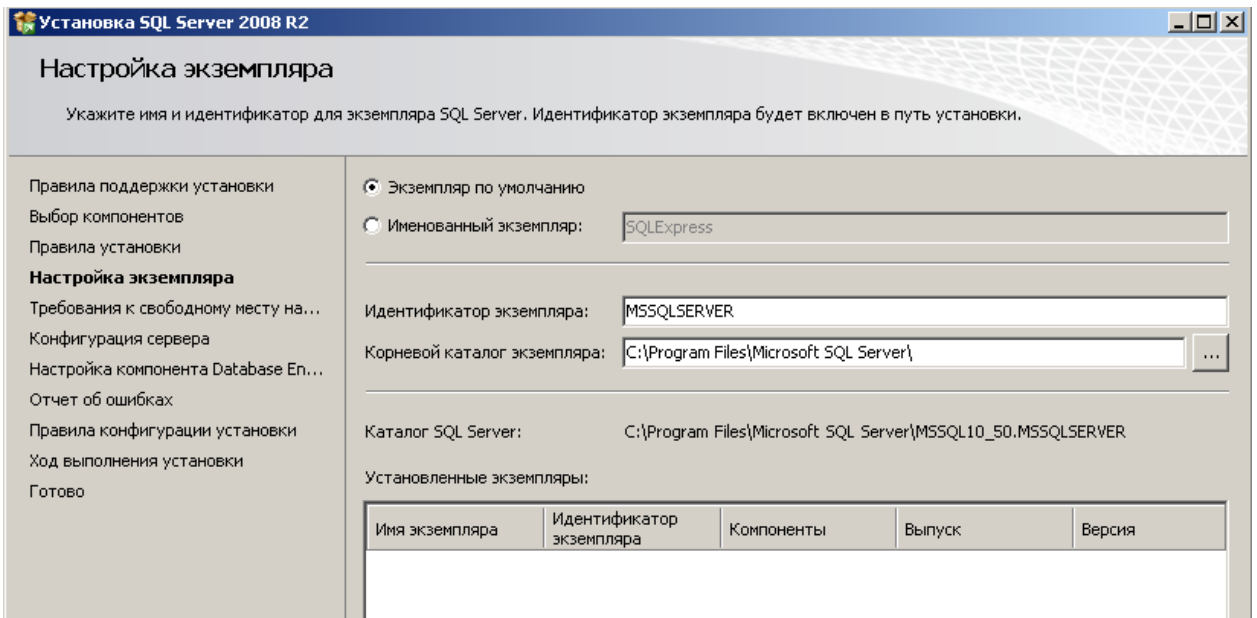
Установка SQL Server 2008 R2

Настройка экземпляра

Укажите имя и идентификатор для экземпляра SQL Server. Идентификатор экземпляра будет включен в путь установки.

Правила поддержки установки
Выбор компонентов
Правила установки
Настройка экземпляра
Требования к свободному месту на...
Конфигурация сервера
Настройка компонента Database En...
Отчет об ошибках
Правила конфигурации установки
Ход выполнения установки
Готово

Экземпляр по умолчанию
Именованный экземпляр: SQLExpress

Идентификатор экземпляра: MSSQLSERVER
Корневой каталог экземпляра: C:\Program Files\Microsoft SQL Server\ ...

Каталог SQL Server: C:\Program Files\Microsoft SQL Server\MSSQL10_50.MSSQLSERVER

Установленные экземпляры:

| Имя экземпляра | Идентификатор экземпляра | Компоненты | Выпуск | Версия |
|---|---|---|---|---|